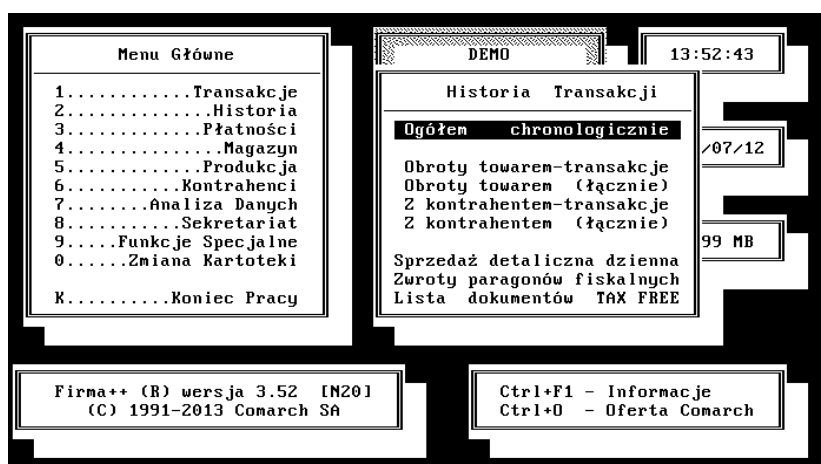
Menu Główne

1...........Transakcje
2.............Historia
3............Płatności
4..............Magazyn
5.............Produkcja
6..........Kontrahenci
7........Analiza Danych
8...........Sekretariat
9.....Funkcje Specjalne
0......Zmiana Kartoteki

K.........Koniec Pracy

DEMO

13:52:43

Historia Transakcji

Ogółem chronologicznie

Obroty towarem-transakcje
Obroty towarem (łącznie)
Z kontrahentem-transakcje
Z kontrahentem (łącznie)

Sprzedaż detaliczna dzienna
Zwroty paragonów fiskalnych
Lista dokumentów TAX FREE

/07/12

99 MB

Firma++ (R) wersja 3.52 [N20]
(C) 1991-2013 Comarch SA

Ctrl+F1 - Informacje
Ctrl+O - Oferta Comarch